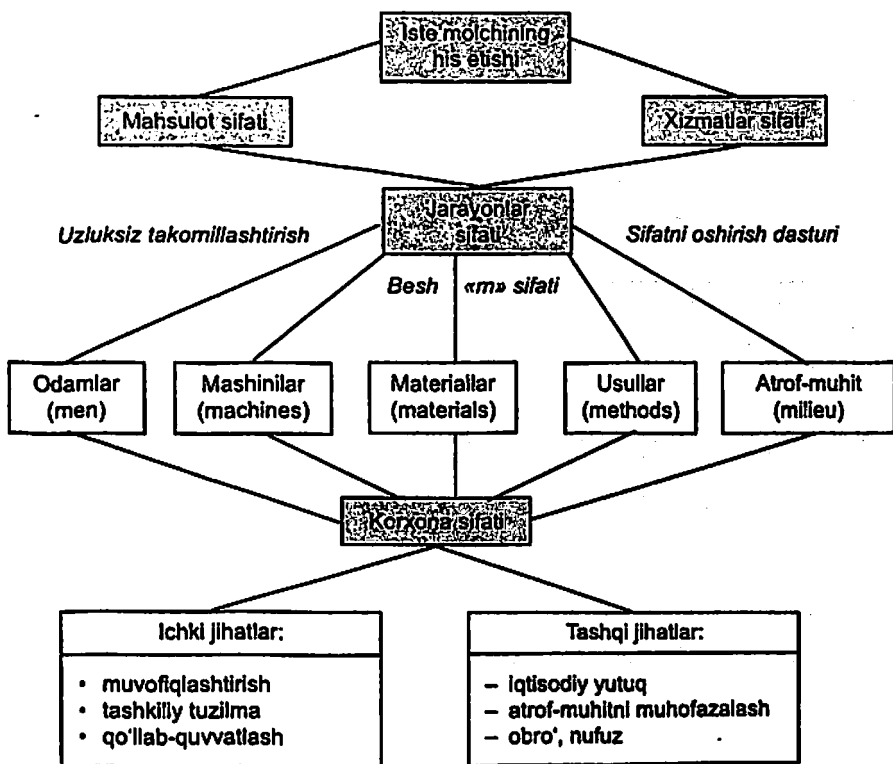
Iste'molchining his etishi

Mahsulot sifati

Xizmatlar sifati

Jarayonlar sifati

Uzluksiz takomillashtirish

Sifatni oshirish dasturi

Besh «m» sifati

Odamlar (men)

Mashinilar (machines)

Materiallar (materials)

Usullar (methods)

Atrof-muhit (milieu)

Korxona sifati

Ichki jihatlar:
• muvofiqlashtirish
• tashkiliy tuzilma
• qo'llab-quvvatlash

Tashqi jihatlar:
– iqtisodiy yutuq
– atrof-muhitni muhofazalash
– obro', nufuz